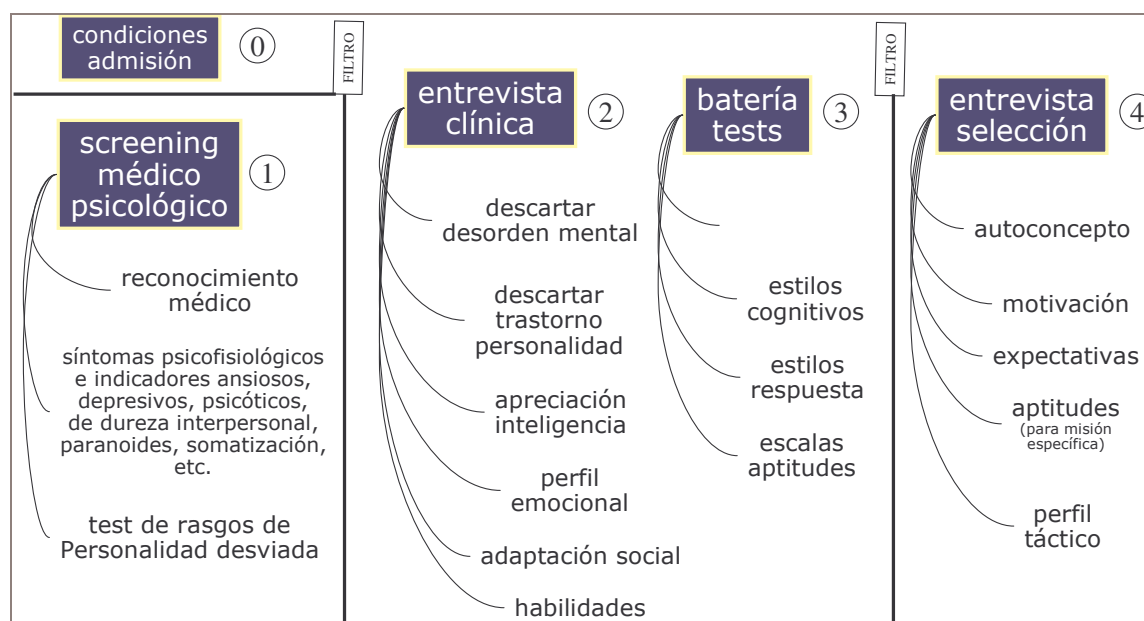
condiciones admisión ⓪

FILTRO

screening médico psicológico ①

reconocimiento médico

síntomas psicofisiológicos e indicadores ansiosos, depresivos, psicóticos, de dureza interpersonal, paranoides, somatización, etc.

test de rasgos de Personalidad desviada

entrevista clínica ②

descartar desorden mental

descartar trastorno personalidad

apreciación inteligencia

perfil emocional

adaptación social

habilidades

batería tests ③

estilos cognitivos

estilos respuesta

escalas aptitudes

FILTRO

entrevista selección ④

autoconcepto

motivación

expectativas

aptitudes (para misión específica)

perfil táctico